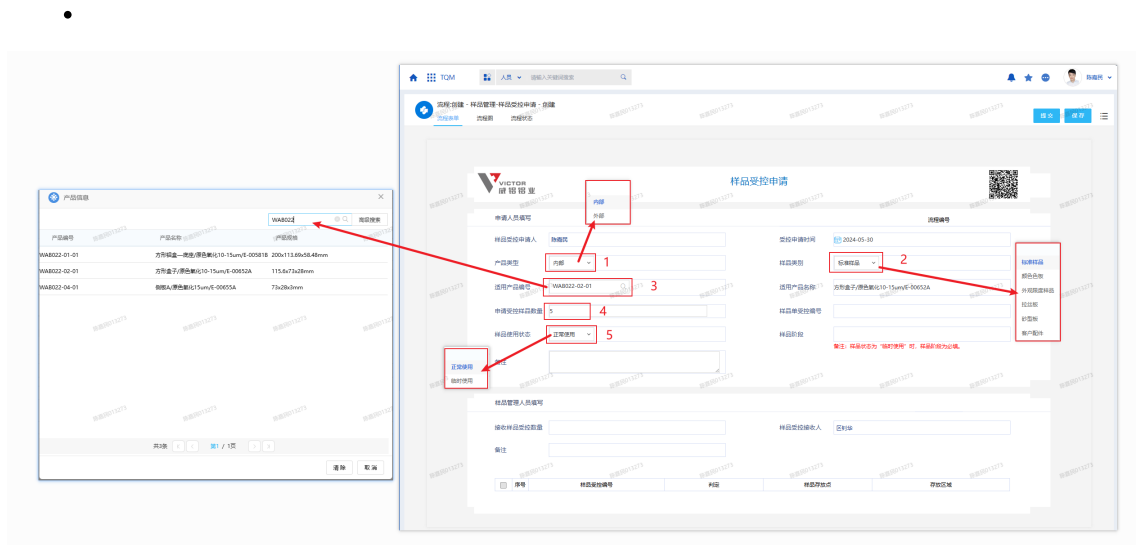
•

TQM 人员 请输入关键词搜索 陈嘉民

流程:创建 - 样品管理-样品受控申请 - 创建
流程表单 流程图 流程状态
提交 保存

VICTOR 甫 格 悟 业
样品受控申请

申请人员填写 流程编号
样品受控申请人 陈嘉民 受控申请时间 2024-05-30
产品类型 内部 1 样品类别 标准样品 2
适用产品编号 WAB022-02-01 3 适用产品名称 方形盒子/原色氧化10-15um/E-00652A
申请受控样品数量 5 4 目标单受控编号
样品使用状态 正常使用 5 样品阶段
备注：样品状态为"临时使用"时，样品阶段为必填。
备注

内部
外部

标准样品
颜色色板
外观限度样品
拉拉板
砂型板
客户配件

正常使用
临时使用

样品管理人员填写
接收样品受控数量 样品受控接收人 匡利华
备注

| | 序号 | 样品受控编号 | 料型 | 样品存放点 | 存放区域 |
|---|---|---|---|---|---|

产品信息
WAB022 高级搜索

| 产品编号 | 产品名称 | 产品规格 |
|---|---|---|
| WAB022-01-01 | 方形铝盒—底座/原色氧化10-15um/E-00581B | 200x113.69x58.48mm |
| WAB022-02-01 | 方形盒子/原色氧化10-15um/E-00652A | 115.6x73x28mm |
| WAB022-04-01 | 侧板A/原色氧化15um/E-00655A | 73x28x3mm |

共3条 第1 / 1页
清除 取消